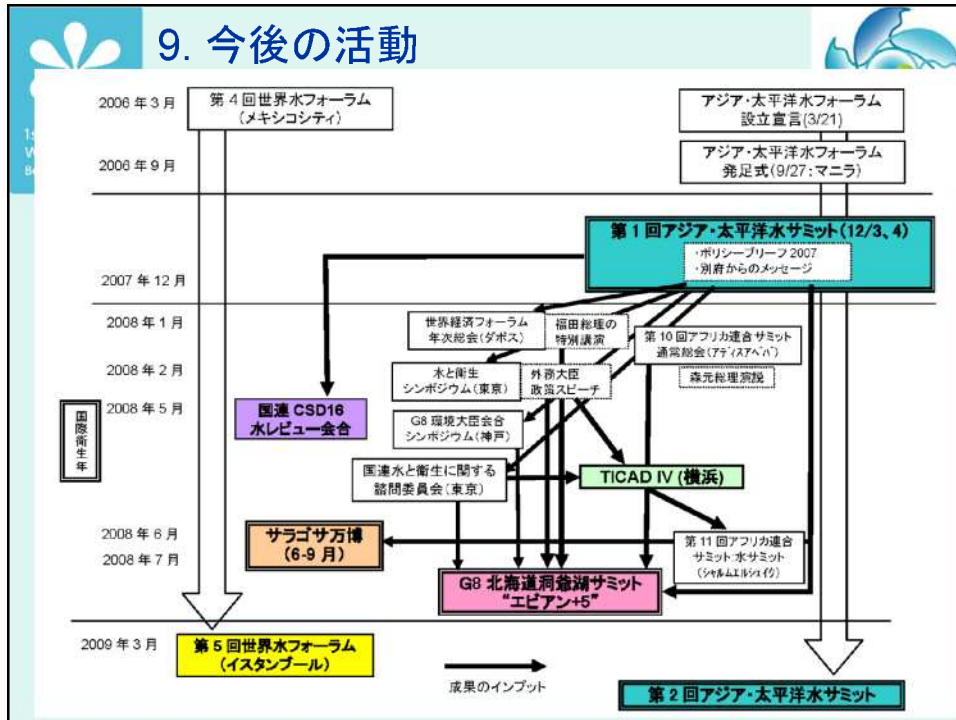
9. 今後の活動

2006年3月
第4回世界水フォーラム（メキシコシティ）

アジア・太平洋水フォーラム設立宣言(3/21)

2006年9月
アジア・太平洋水フォーラム発足式(9/27:マニラ)

第1回アジア・太平洋水サミット(12/3、4)
・ポリシーブリーフ2007
・別府からのメッセージ

2007年12月

2008年1月
世界経済フォーラム年次総会（ダボス）
福田総理の特別講演
第10回アフリカ連合サミット通常総会(アディスアベバ)

2008年2月
水と衛生シンポジウム（東京）
外務大臣政策スピーチ
森元総理演説

2008年5月
国際衛生年
国連 CSD16 水レビュー会合
G8環境大臣会合シンポジウム（神戸）
国連水と衛生に関する諮問委員会（東京）
TICAD IV（横浜）

2008年6月
2008年7月
サラゴサ万博(6-9月)
第11回アフリカ連合サミット 水サミット(シャルムエルシェイク)
G8 北海道洞爺湖サミット “エビアン+5”

2009年3月
第5回世界水フォーラム（イスタンブール）

成果のインプット

第2回アジア・太平洋水サミット